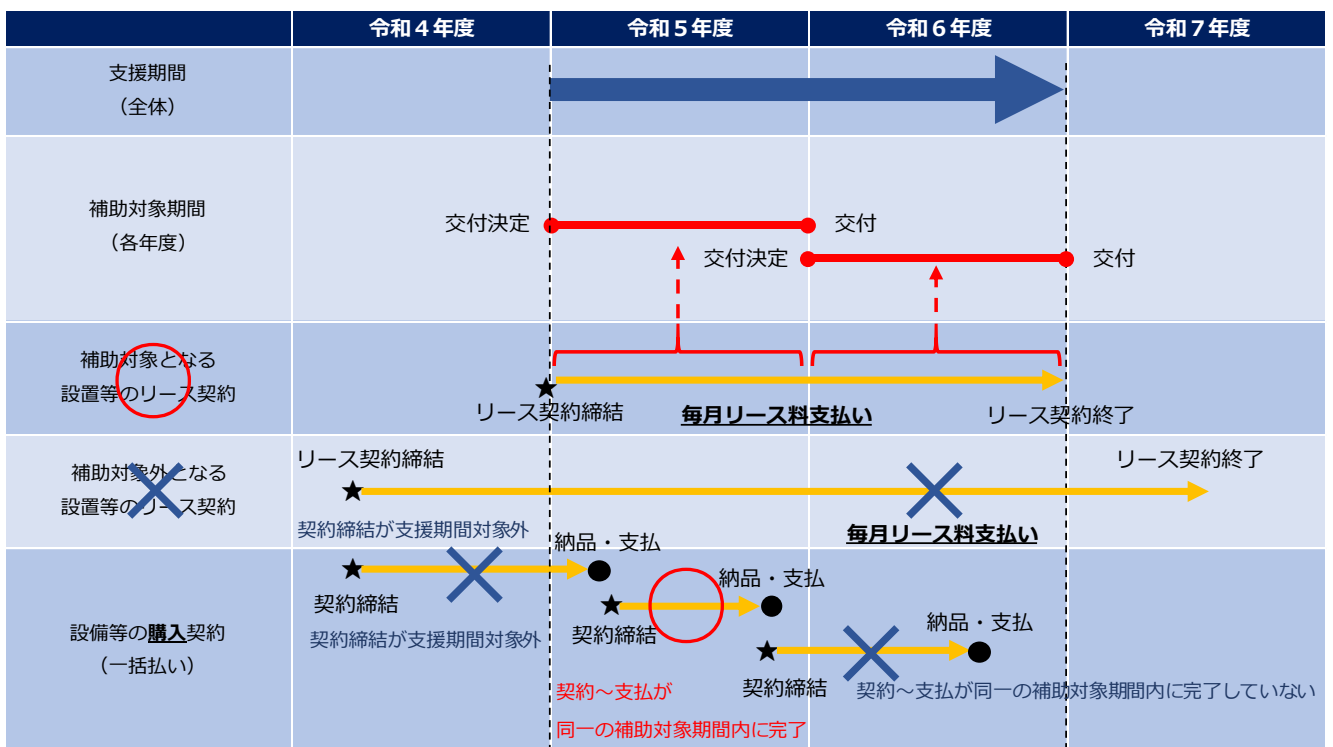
| | 令和４年度 | 令和５年度 | 令和６年度 | 令和７年度 |
|---|---|---|---|---|
| 支援期間（全体） | | | | |
| 補助対象期間（各年度） | | | | |
| 補助対象となる設置等のリース契約 | | | | |
| 補助対象外となる設置等のリース契約 | | | | |
| 設備等の購入契約（一括払い） | | | | |

交付決定
交付
交付決定
交付

リース契約締結
毎月リース料支払い
リース契約終了

リース契約締結
リース契約終了
契約締結が支援期間対象外
毎月リース料支払い

納品・支払
契約締結
契約締結が支援期間対象外
納品・支払
契約締結
納品・支払
契約締結
契約～支払が同一の補助対象期間内に完了していない
契約～支払が
同一の補助対象期間内に完了